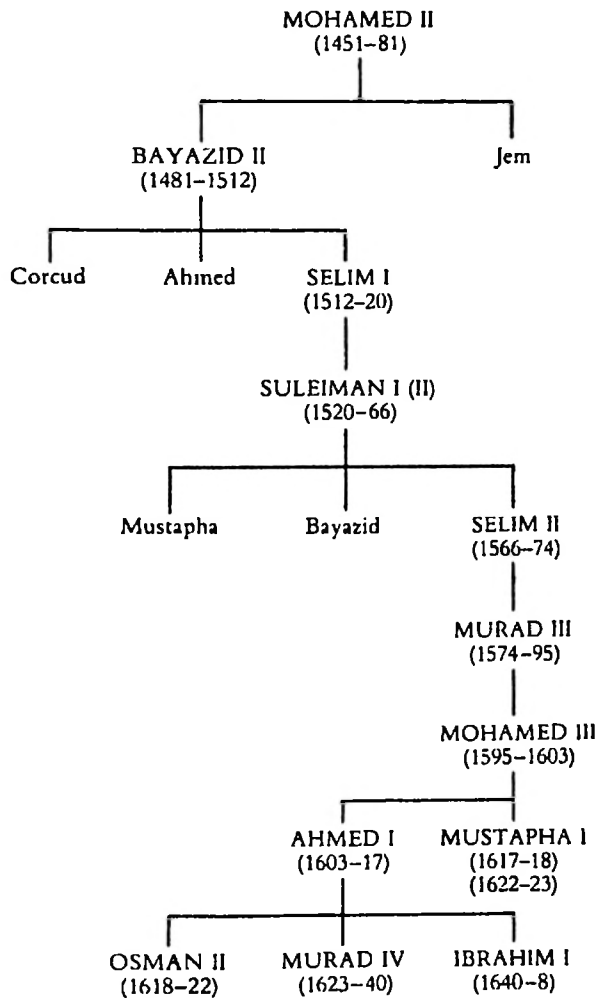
MOHAMED II
(1451–81)

BAYAZID II
(1481–1512)

Jem

Corcud

Ahmed

SELIM I
(1512–20)

SULEIMAN I (II)
(1520–66)

Mustapha

Bayazid

SELIM II
(1566–74)

MURAD III
(1574–95)

MOHAMED III
(1595–1603)

AHMED I
(1603–17)

MUSTAPHA I
(1617–18)
(1622–23)

OSMAN II
(1618–22)

MURAD IV
(1623–40)

IBRAHIM I
(1640–8)